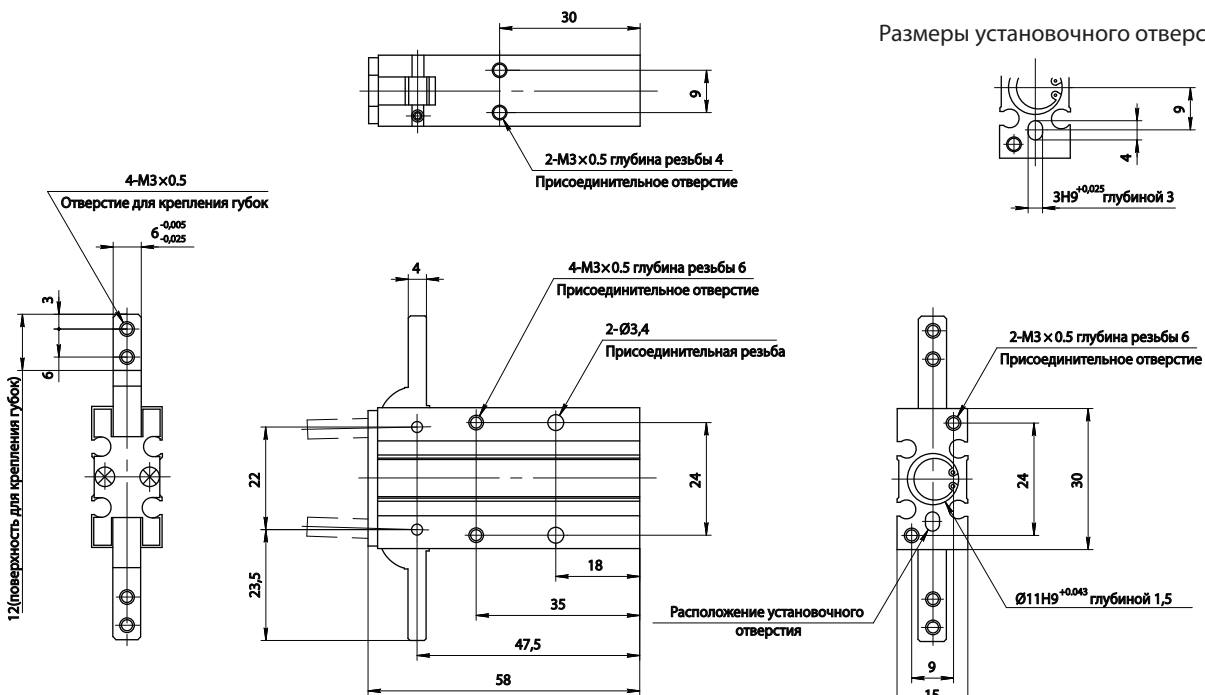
30

9

2-M3×0.5 глубина резьбы 4
Присоединительное отверстие

Размеры установочного отверс

9

4

3H9$^{+0,025}$ глубиной 3

4-M3×0.5
Отверстие для крепления губок

$6^{-0,005}_{-0,025}$

3

6

12(поверхность для крепления губок)

4

4-M3×0.5 глубина резьбы 6
Присоединительное отверстие

2-Ø3,4
Присоединительная резьба

22

24

23,5

18

35

47,5

58

2-M3×0.5 глубина резьбы 6
Присоединительное отверстие

24

30

Расположение установочного отверстия

Ø11H9$^{+0.043}$ глубиной 1,5

9

15